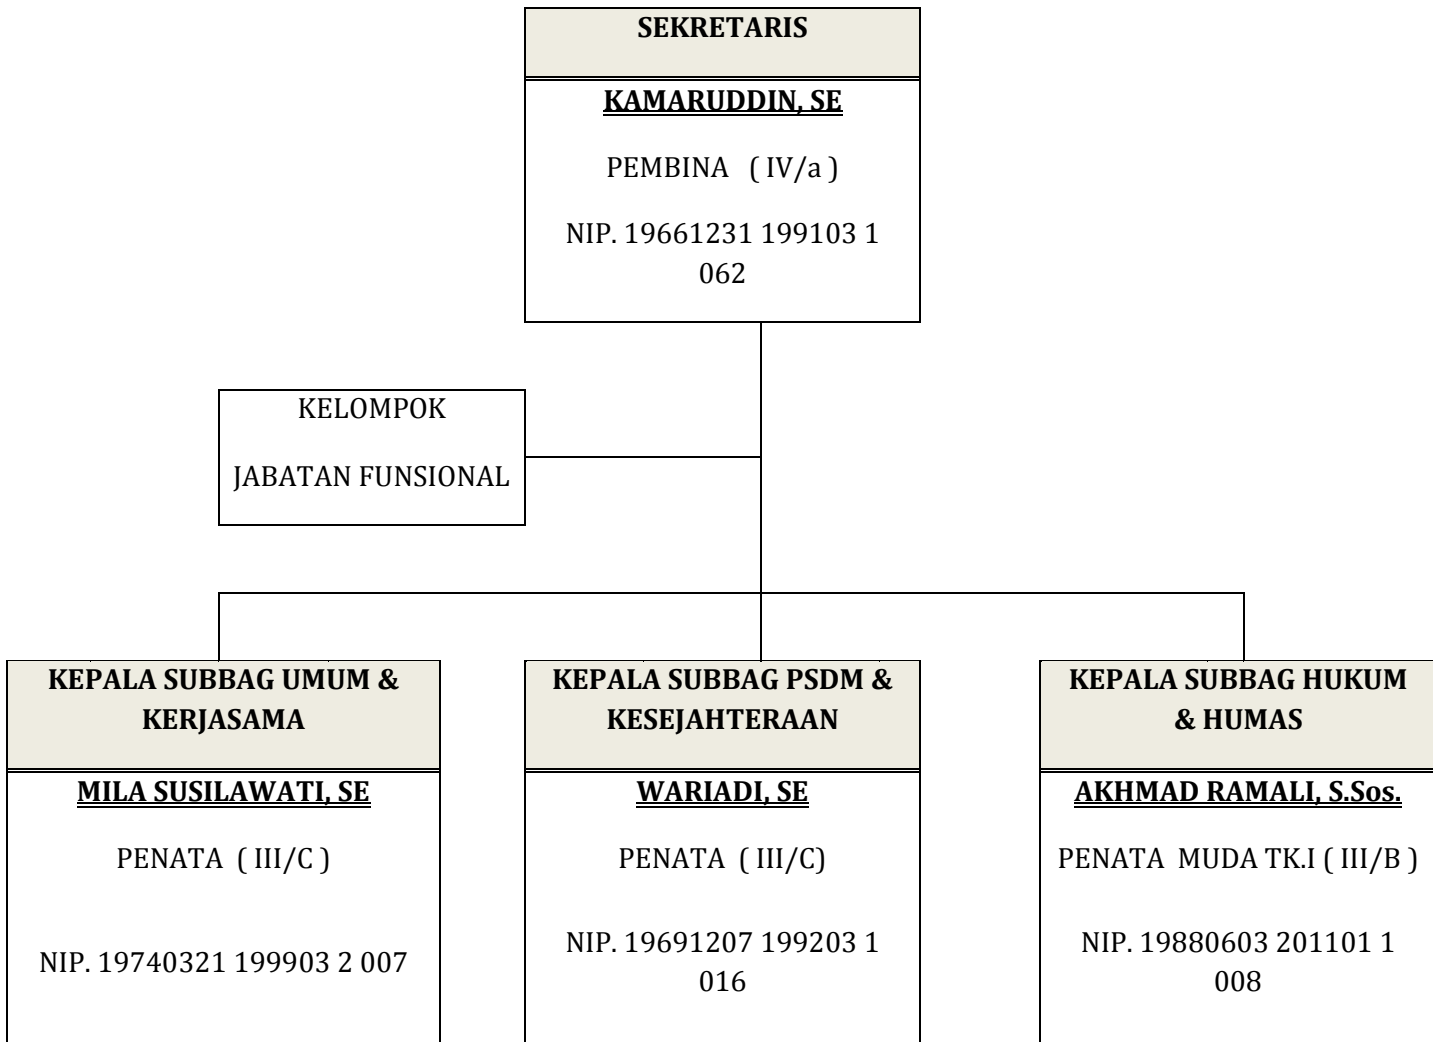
SEKRETARIS

KAMARUDDIN, SE

PEMBINA ( IV/a )

NIP. 19661231 199103 1 062

KELOMPOK

JABATAN FUNSIONAL

KEPALA SUBBAG UMUM & KERJASAMA

MILA SUSILAWATI, SE

PENATA ( III/C )

NIP. 19740321 199903 2 007

KEPALA SUBBAG PSDM & KESEJAHTERAAN

WARIADI, SE

PENATA ( III/C)

NIP. 19691207 199203 1 016

KEPALA SUBBAG HUKUM & HUMAS

AKHMAD RAMALI, S.Sos.

PENATA MUDA TK.I ( III/B )

NIP. 19880603 201101 1 008